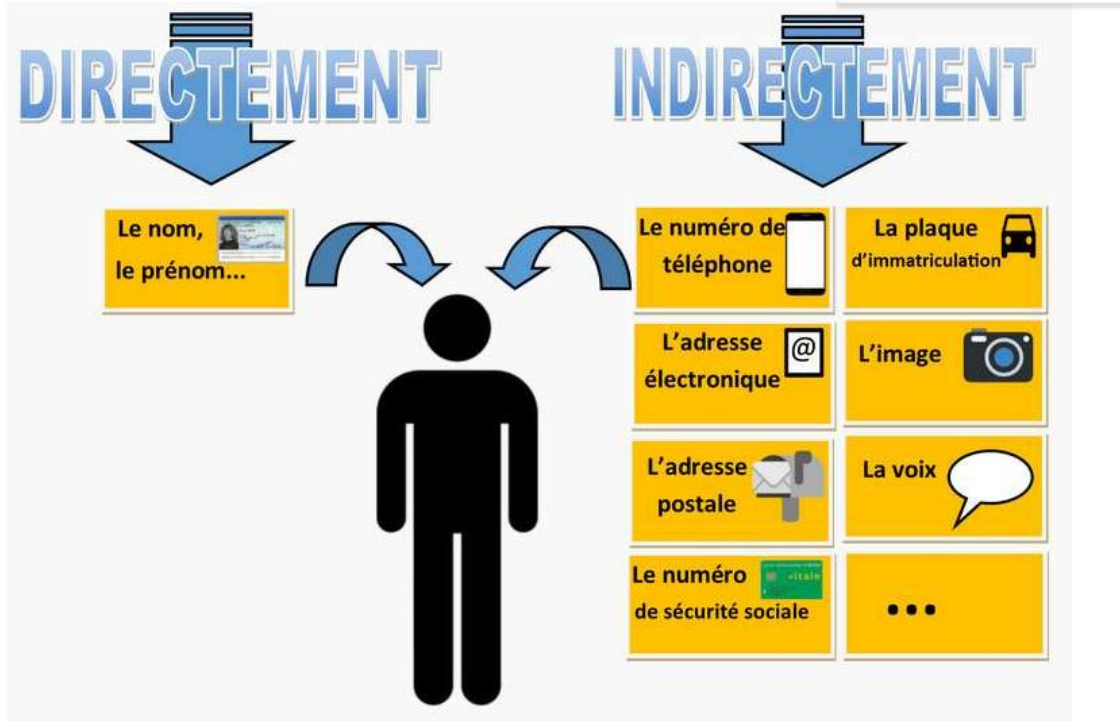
DIRECTEMENT

INDIRECTEMENT

Le nom, le prénom...

Le numéro de téléphone

La plaque d'immatriculation

L'adresse électronique

@

L'image

L'adresse postale

La voix

Le numéro de sécurité sociale

vitale

...